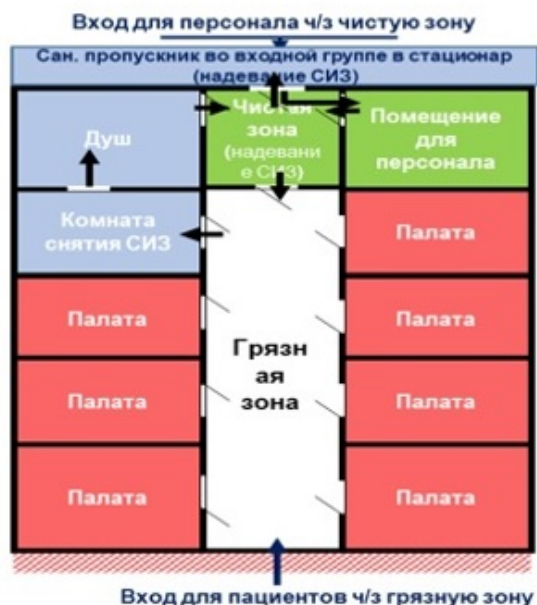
Вход для персонала ч/з чистую зону

Сан. пропускник во входной группе в стационар (надевание СИЗ)

Душ

Чистая зона (надевание СИЗ)

Помещение для персонала

Комната снятия СИЗ

Палата

Палата

Палата

Грязная зона

Палата

Палата

Палата

Палата

Палата

Вход для пациентов ч/з грязную зону